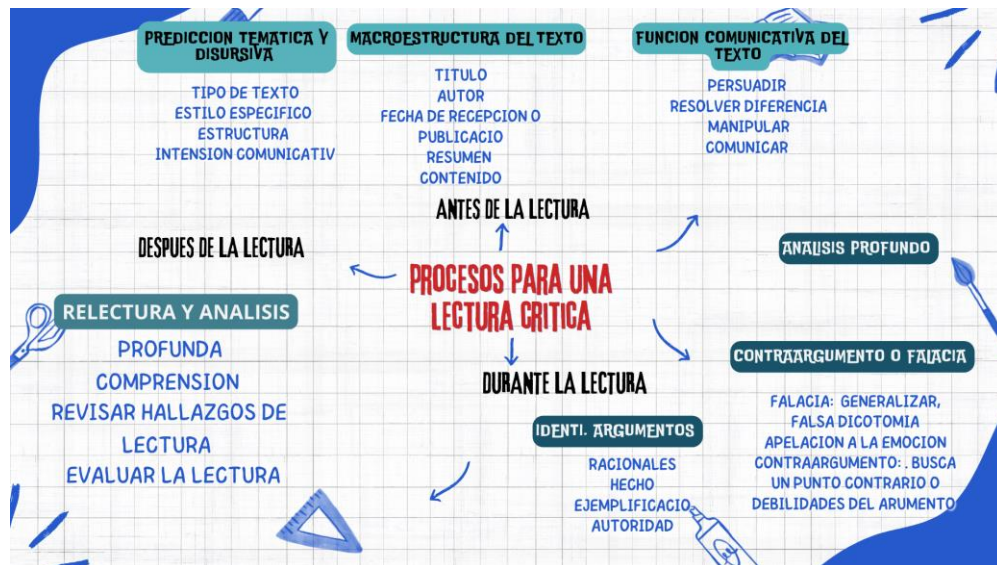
PREDICCION TEMATICA Y DISURSIVA

TIPO DE TEXTO
ESTILO ESPECIFICO
ESTRUCTURA
INTENSION COMUNICATIV

MACROESTRUCTURA DEL TEXTO

TITULO
AUTOR
FECHA DE RECEPCION O PUBLICACIO
RESUMEN
CONTENIDO

FUNCION COMUNICATIVA DEL TEXTO

PERSUADIR
RESOLVER DIFERENCIA
MANIPULAR
COMUNICAR

ANTES DE LA LECTURA

DESPUES DE LA LECTURA

PROCESOS PARA UNA LECTURA CRITICA

ANALISIS PROFUNDO

RELECTURA Y ANALISIS

PROFUNDA
COMPRENSION
REVISAR HALLAZGOS DE LECTURA
EVALUAR LA LECTURA

DURANTE LA LECTURA

CONTRAARGUMENTO O FALACIA

FALACIA: GENERALIZAR, FALSA DICOTOMIA
APELACION A LA EMOCION
CONTRAARGUMENTO: . BUSCA UN PUNTO CONTRARIO O DEBILIDADES DEL ARUMENTO

IDENTI. ARGUMENTOS

RACIONALES
HECHO
EJEMPLIFICACIO
AUTORIDAD